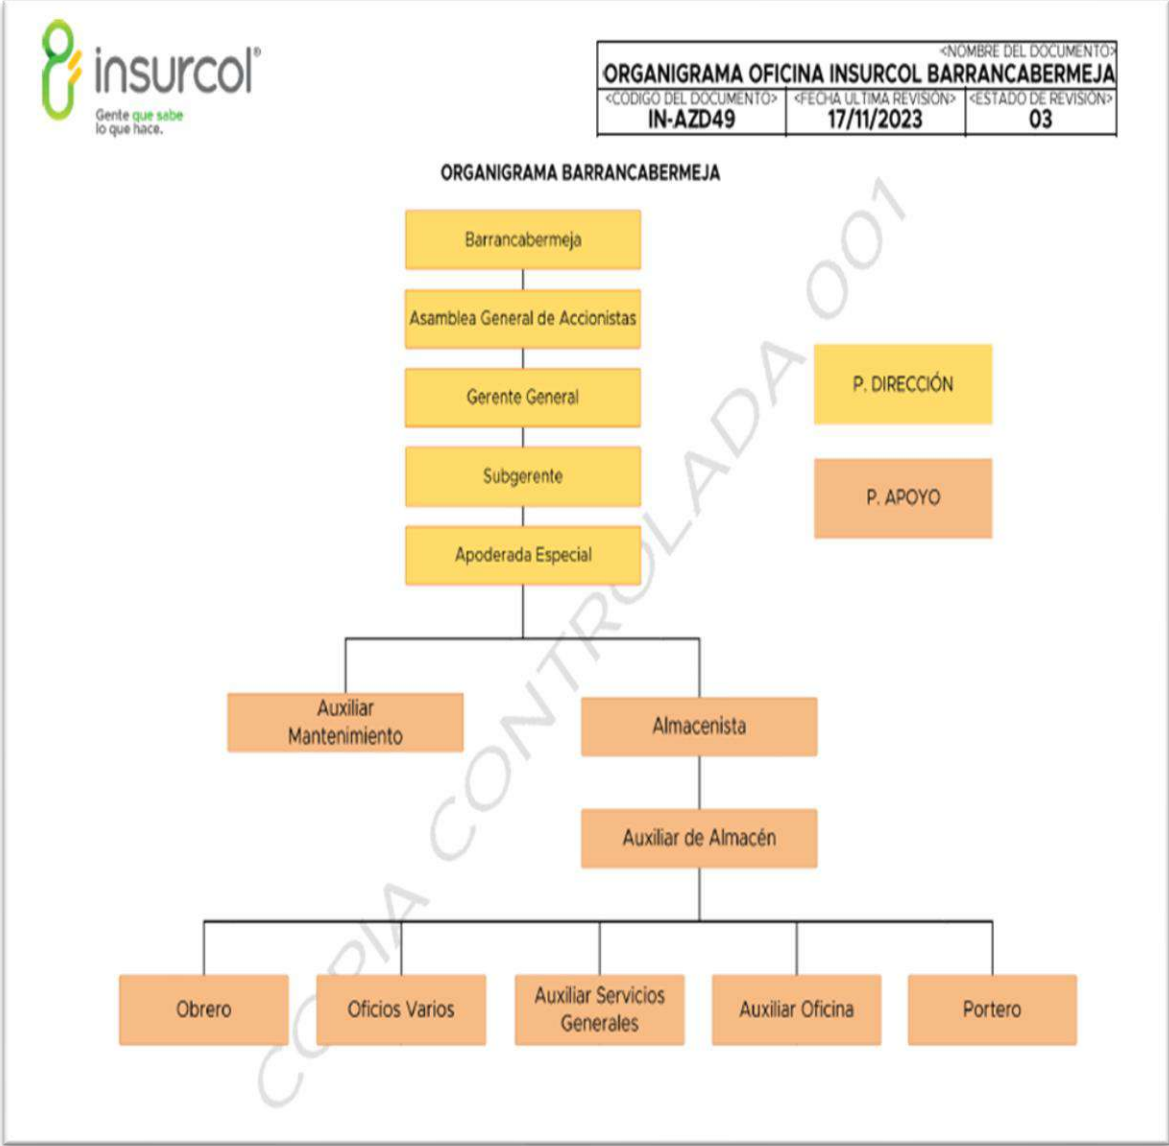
insurcol®
Gente que sabe lo que hace.

| <NOMBRE DEL DOCUMENTO> ORGANIGRAMA OFICINA INSURCOL BARRANCABERMEJA | | |
|---|---|---|
| <CODIGO DEL DOCUMENTO> IN-AZD49 | <FECHA ULTIMA REVISIÓN> 17/11/2023 | <ESTADO DE REVISIÓN> 03 |

ORGANIGRAMA BARRANCABERMEJA

Barrancabermeja

Asamblea General de Accionistas

Gerente General

Subgerente

Apoderada Especial

P. DIRECCIÓN

P. APOYO

Auxiliar Mantenimiento

Almacenista

Auxiliar de Almacén

Obrero

Oficios Varios

Auxiliar Servicios Generales

Auxiliar Oficina

Portero

COPIA CONTROLADA 001